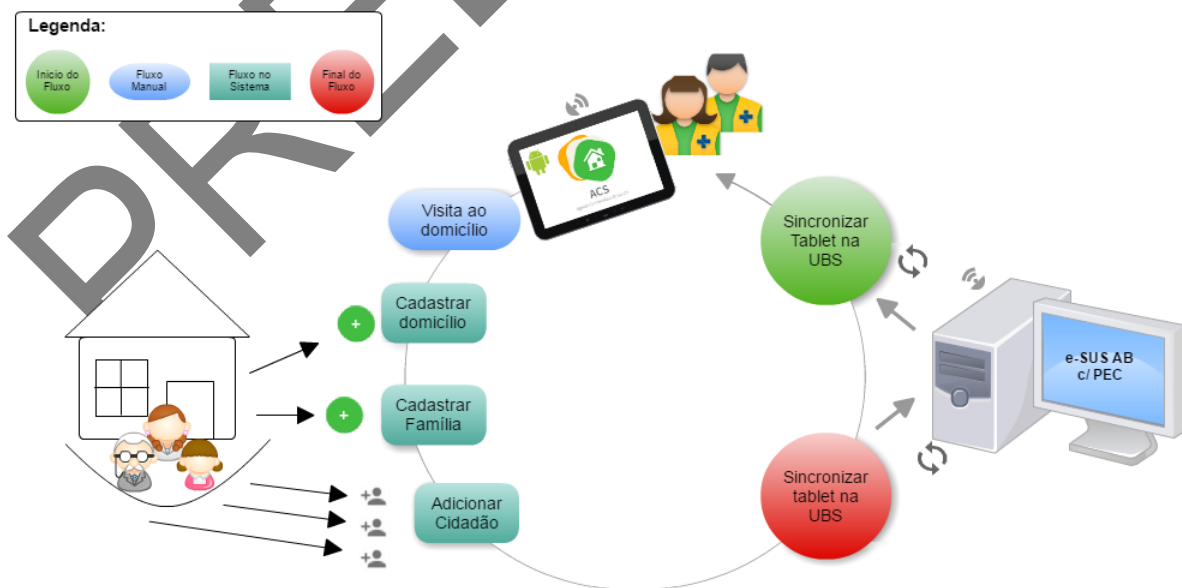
Legenda:

Início do Fluxo

Fluxo Manual

Fluxo no Sistema

Final do Fluxo

DRAFT

ACS

Visita ao domicílio

Sincronizar Tablet na UBS

Cadastrar domicílio

Cadastrar Família

Adicionar Cidadão

e-SUS AB c/ PEC

Sincronizar tablet na UBS